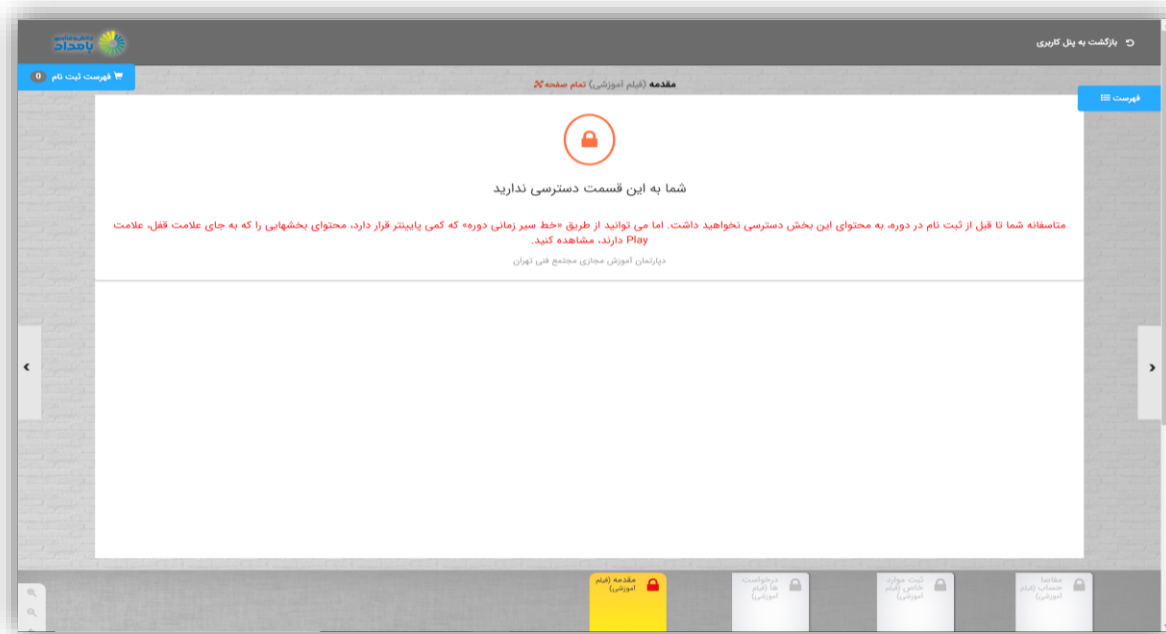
بازگشت به پنل کاربری

بامداد

فهرست ثبت نام 0

مقدمه (فیلم آموزشی) تمام صفحه

فهرست

شما به این قسمت دسترسی ندارید

متاسفانه شما تا قبل از ثبت نام در دوره، به محتوای این بخش دسترسی نخواهید داشت. اما می توانید از طریق «خط سیر زمانی دوره» که کمی پایینتر قرار دارد، محتوای بخشهایی را که به جای علامت قفل، علامت Play دارند، مشاهده کنید.

دپارتمان آموزش مجازی مجتمع فنی تهران

مقدمه (فیلم آموزشی)

درخواست ها (فیلم آموزشی)

ثبت موارد خاص (فیلم آموزشی)

مفاصا حساب (فیلم آموزشی)